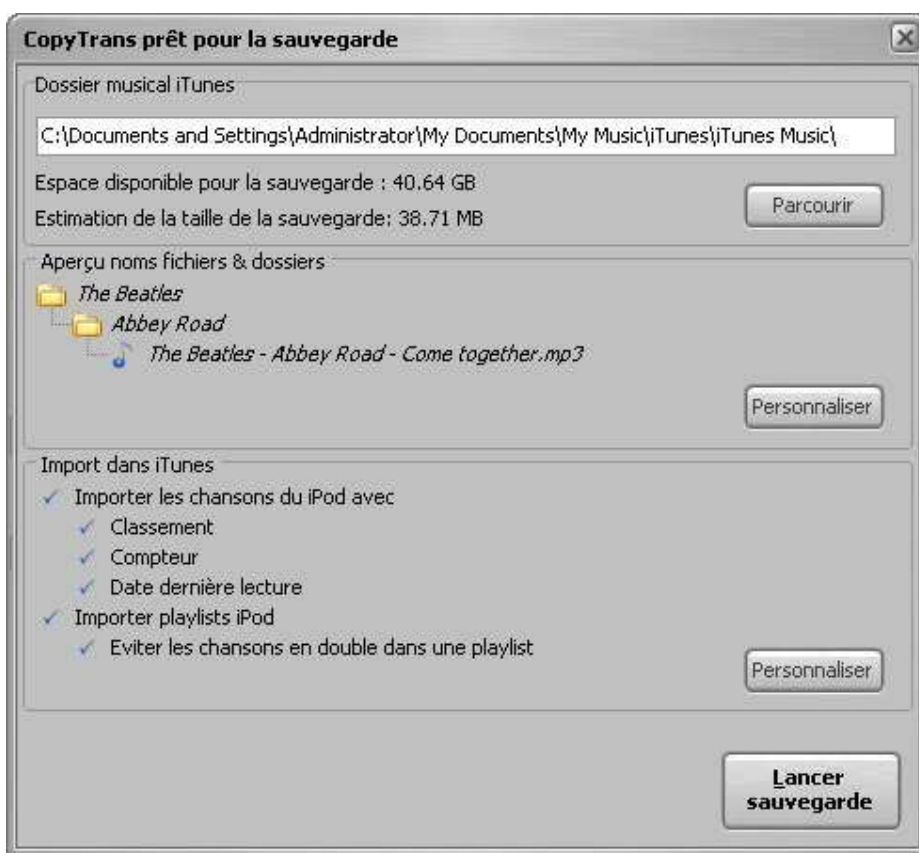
CopyTrans prêt pour la sauvegarde

Dossier musical iTunes

C:\Documents and Settings\Administrator\My Documents\My Music\iTunes\iTunes Music\

Espace disponible pour la sauvegarde : 40.64 GB

Estimation de la taille de la sauvegarde: 38.71 MB

Parcourir

Aperçu noms fichiers & dossiers

The Beatles

Abbey Road

The Beatles - Abbey Road - Come together.mp3

Personnaliser

Import dans iTunes

✓ Importer les chansons du iPod avec

✓ Classement

✓ Compteur

✓ Date dernière lecture

✓ Importer playlists iPod

✓ Eviter les chansons en double dans une playlist

Personnaliser

Lancer sauvegarde